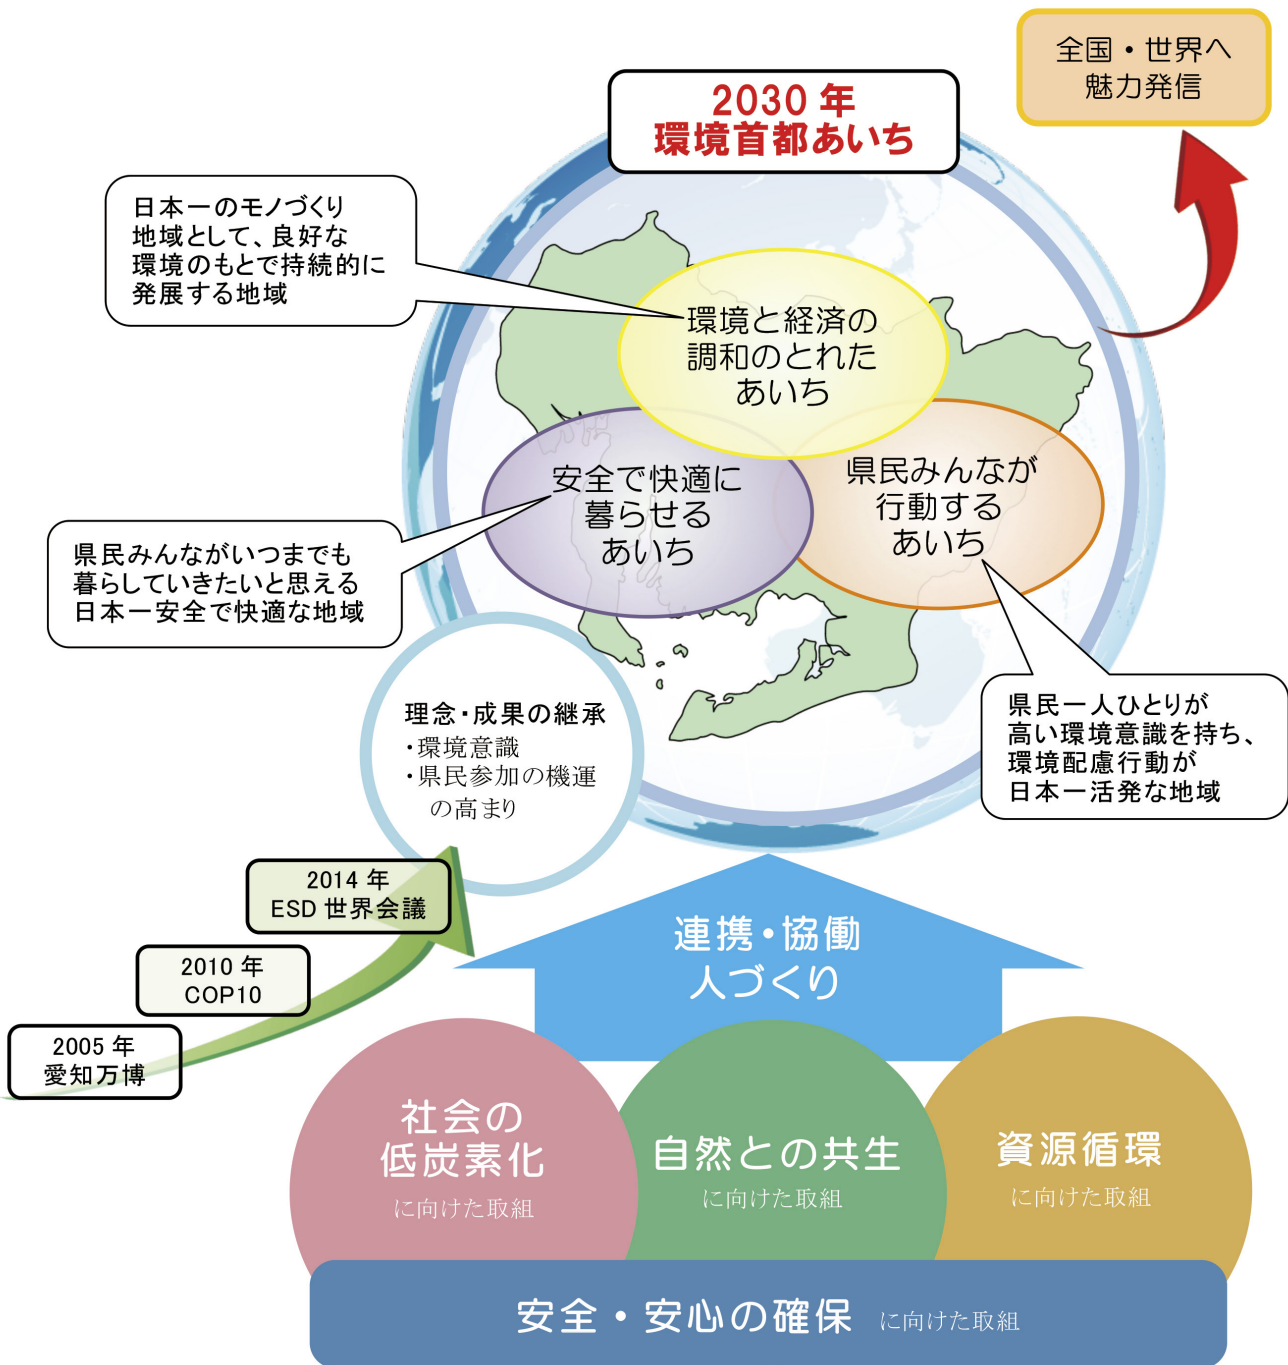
全国・世界へ
魅力発信

2030 年
環境首都あいち

日本一のモノづくり地域として、良好な環境のもとで持続的に発展する地域

環境と経済の調和のとれたあいち

安全で快適に暮らせるあいち

県民みんなが行動するあいち

県民みんながいつまでも暮らしていきたいと思える日本一安全で快適な地域

県民一人ひとりが高い環境意識を持ち、環境配慮行動が日本一活発な地域

理念・成果の継承
・環境意識
・県民参加の機運の高まり

2014 年
ESD 世界会議

2010 年
COP10

2005 年
愛知万博

連携・協働
人づくり

社会の
低炭素化
に向けた取組

自然との共生
に向けた取組

資源循環
に向けた取組

安全・安心の確保 に向けた取組